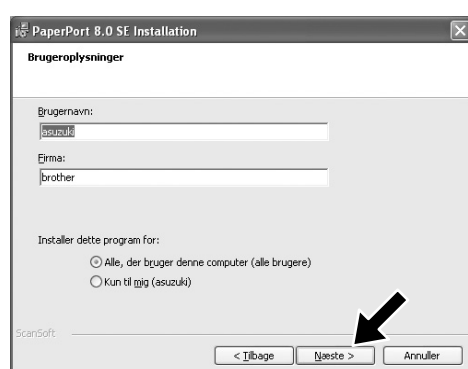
PaperPort 8.0 SE Installation

Brugeroplysninger

Brugernavn:

asuzuki

Firma:

brother

Installer dette program for:

Alle, der bruger denne computer (alle brugere)

Kun til mig (asuzuki)

ScanSoft

< Tilbage

Næste >

Annuller